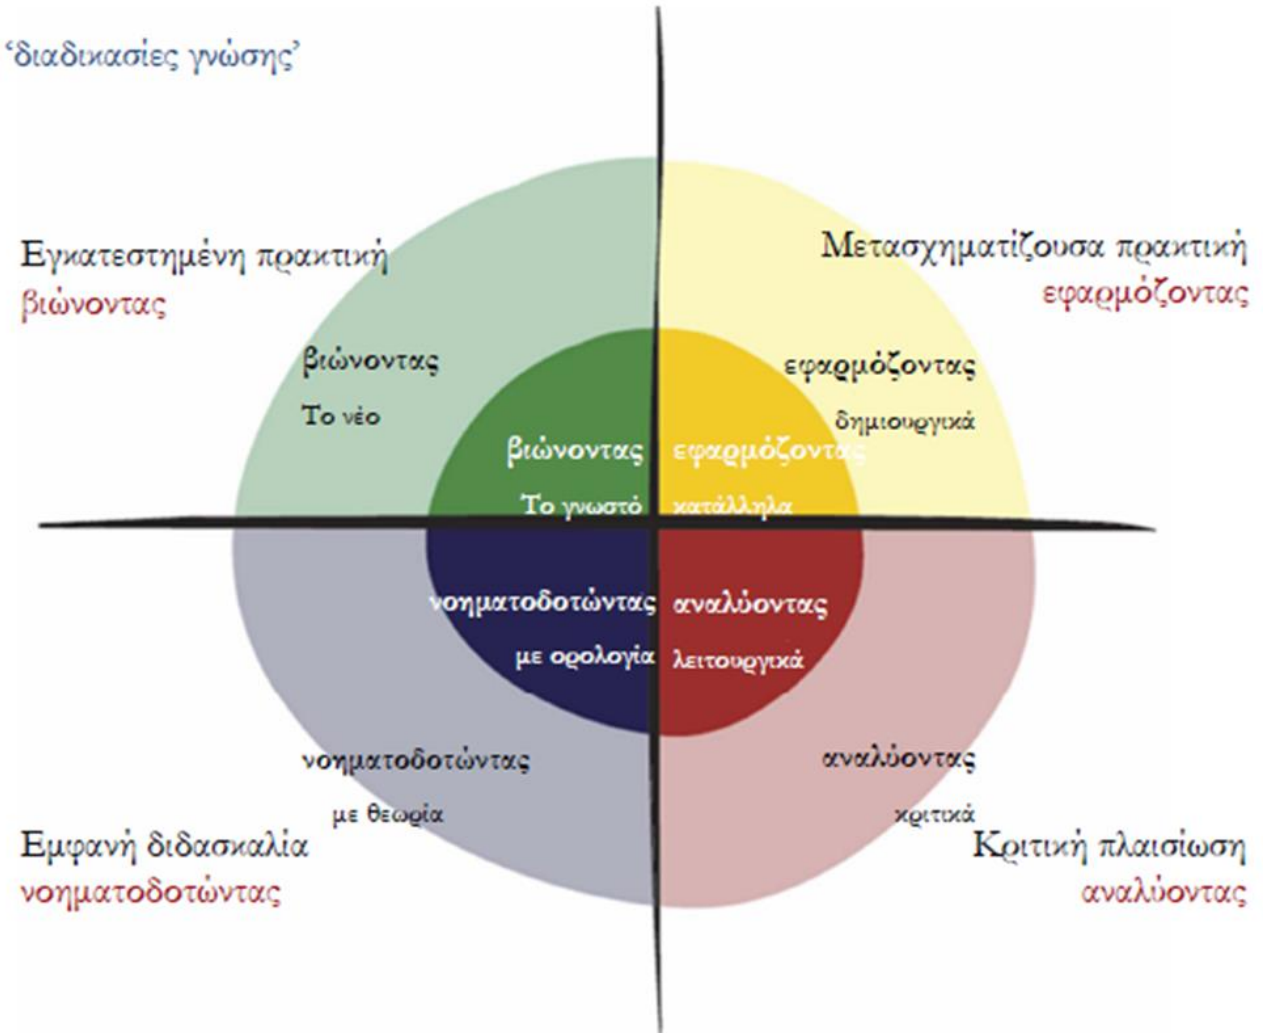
‘διαδικασίες γνώσης’

Εγκατεστημένη πρακτική
βιώνοντας

Μετασχηματίζουσα πρακτική
εφαρμόζοντας

βιώνοντας
Το νέο

εφαρμόζοντας
δημιουργικά

βιώνοντας
Το γνωστό

εφαρμόζοντας
κατάλληλα

νοηματοδοτώντας
με ορολογία

αναλύοντας
λειτουργικά

νοηματοδοτώντας
με θεωρία

αναλύοντας
κριτικά

Εμφανή διδασκαλία
νοηματοδοτώντας

Κριτική πλαισίωση
αναλύοντας